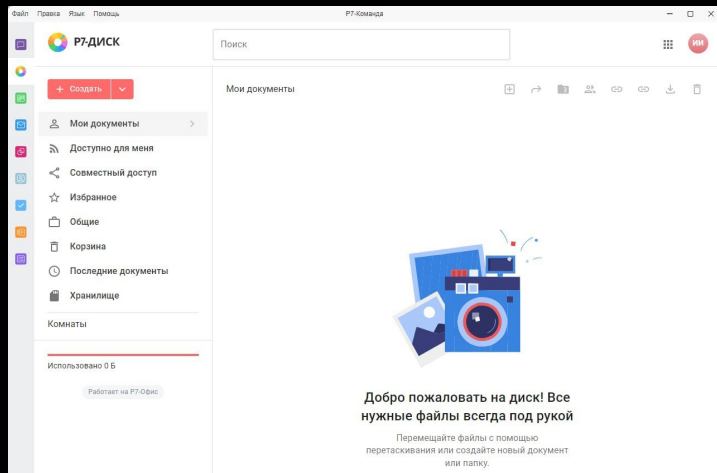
Файл Правка Язык Помощь

Р7-Команда

Р7-ДИСК

Поиск

ИИ

+ Создать

Мои документы

Мои документы

Доступно для меня

Совместный доступ

Избранное

Общие

Корзина

Последние документы

Хранилище

Комнаты

Использовано 0 Б

Работает на Р7-Офис

Добро пожаловать на диск! Все нужные файлы всегда под рукой

Перемещайте файлы с помощью перетаскивания или создайте новый документ или папку.